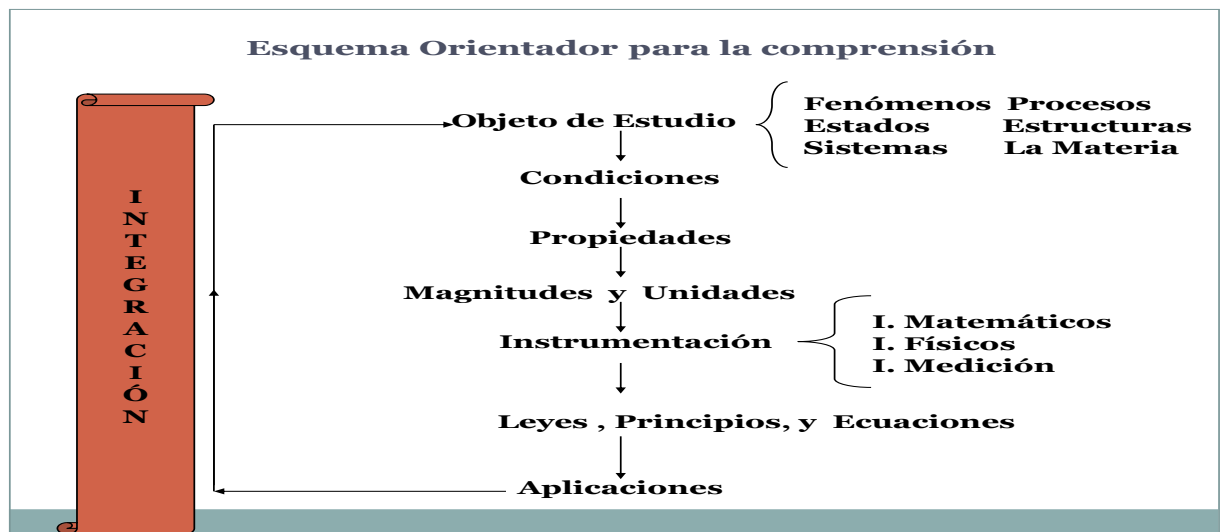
Esquema Orientador para la comprensión

I N T E G R A C I Ó N

Objeto de Estudio

Fenómenos Procesos
Estados Estructuras
Sistemas La Materia

Condiciones

Propiedades

Magnitudes y Unidades

Instrumentación

I. Matemáticos
I. Físicos
I. Medición

Leyes , Principios, y Ecuaciones

Aplicaciones